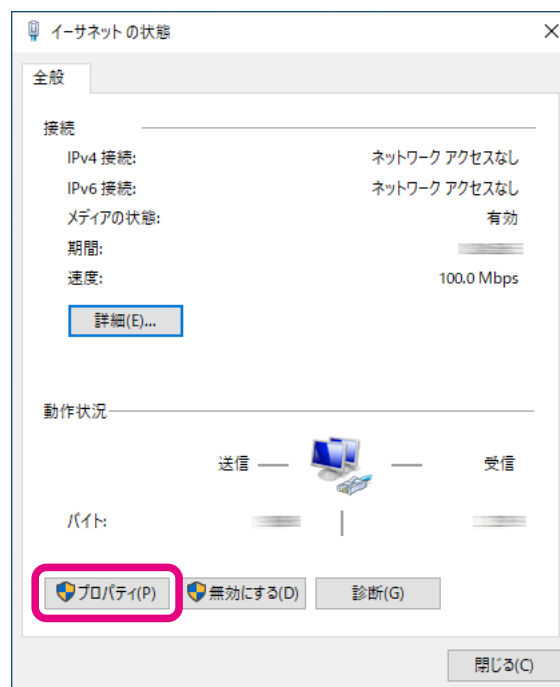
イーサネットの状態

全般

接続

IPv4 接続: ネットワーク アクセスなし

IPv6 接続: ネットワーク アクセスなし

メディアの状態: 有効

期間: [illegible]

速度: 100.0 Mbps

詳細(E)...

動作状況

送信 — — 受信

バイト: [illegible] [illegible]

プロパティ(P)

無効にする(D)

診断(G)

閉じる(C)